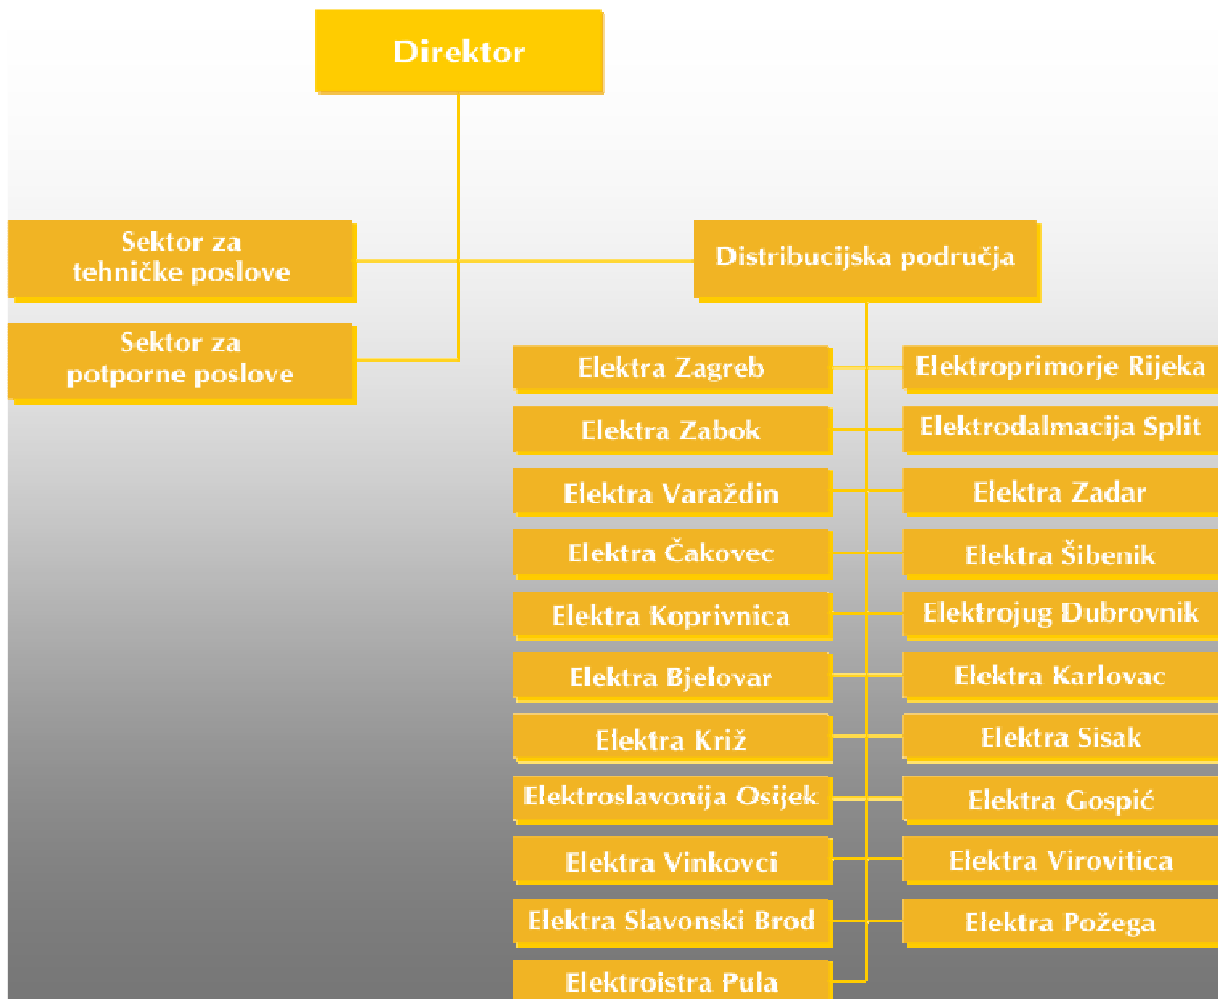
Direktor

Sektor za tehničke poslove

Sektor za potporne poslove

Distribucijska područja

Elektra Zagreb

Elektroprimorje Rijeka

Elektra Zabok

Elektrodalmacija Split

Elektra Varaždin

Elektra Zadar

Elektra Čakovec

Elektra Šibenik

Elektra Koprivnica

Elektrojug Dubrovnik

Elektra Bjelovar

Elektra Karlovac

Elektra Križ

Elektra Sisak

Elektroslavonija Osijek

Elektra Gospić

Elektra Vinkovci

Elektra Virovitica

Elektra Slavonski Brod

Elektra Požega

Elektroistra Pula